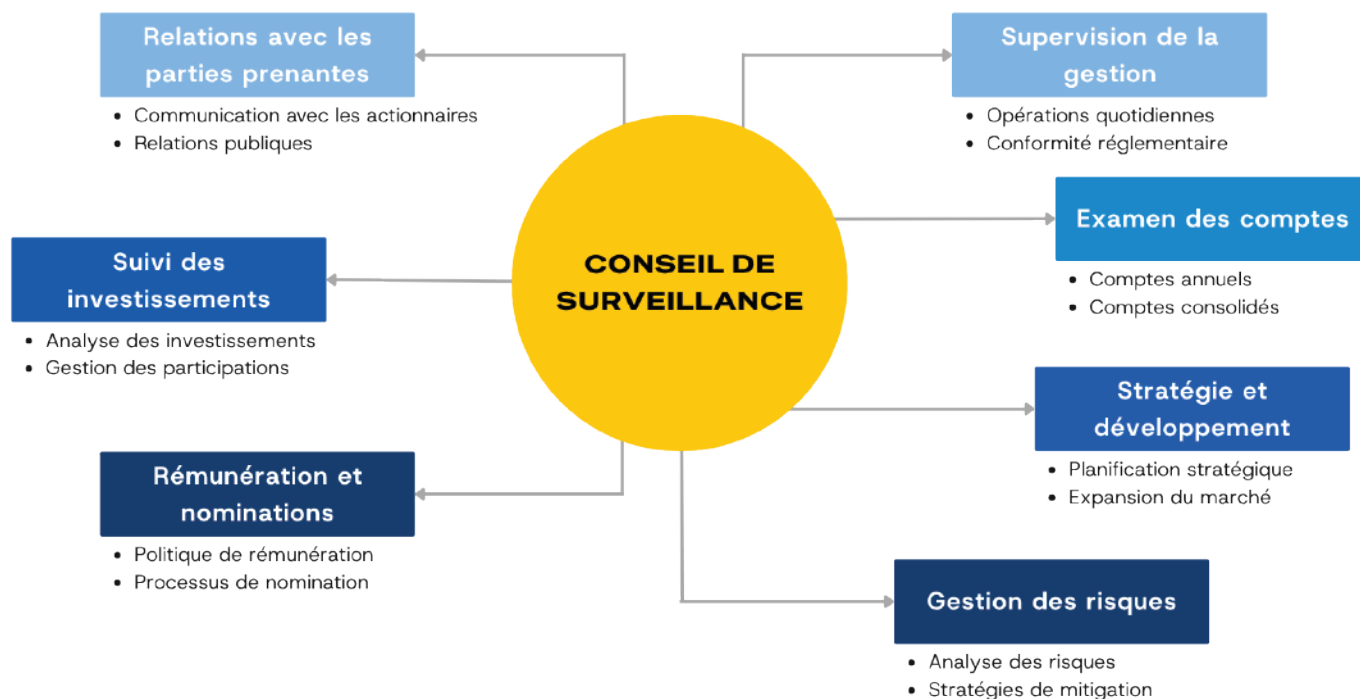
CONSEIL DE SURVEILLANCE

Relations avec les parties prenantes
• Communication avec les actionnaires
• Relations publiques

Supervision de la gestion
• Opérations quotidiennes
• Conformité réglementaire

Examen des comptes
• Comptes annuels
• Comptes consolidés

Suivi des investissements
• Analyse des investissements
• Gestion des participations

Stratégie et développement
• Planification stratégique
• Expansion du marché

Rémunération et nominations
• Politique de rémunération
• Processus de nomination

Gestion des risques
• Analyse des risques
• Stratégies de mitigation